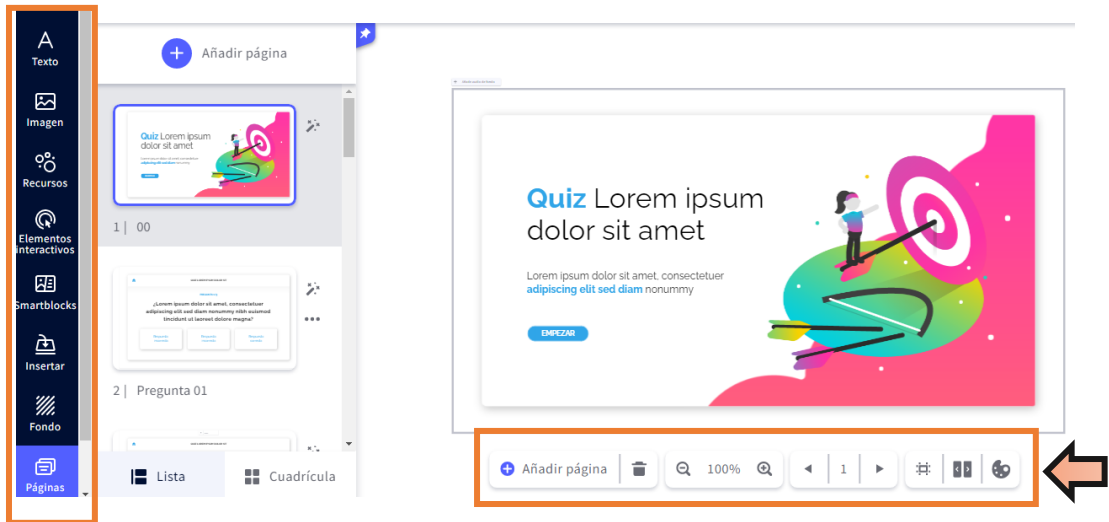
Texto
Imagen
Recursos
Elementos interactivos
Smartblocks
Insertar
Fondo
Páginas

Añadir página

Quiz Lorem ipsum dolor sit amet

1 | 00

¿Lorem ipsum dolor sit amet, consectetuer adipiscing elit sed diam nonummy nibh euismod tincidunt ut laoreet dolore magna?

2 | Pregunta 01

Lista
Cuadrícula

Quiz Lorem ipsum dolor sit amet

Lorem ipsum dolor sit amet, consectetuer adipiscing elit sed diam nonummy

EMPEZAR

Añadir página
100%
1